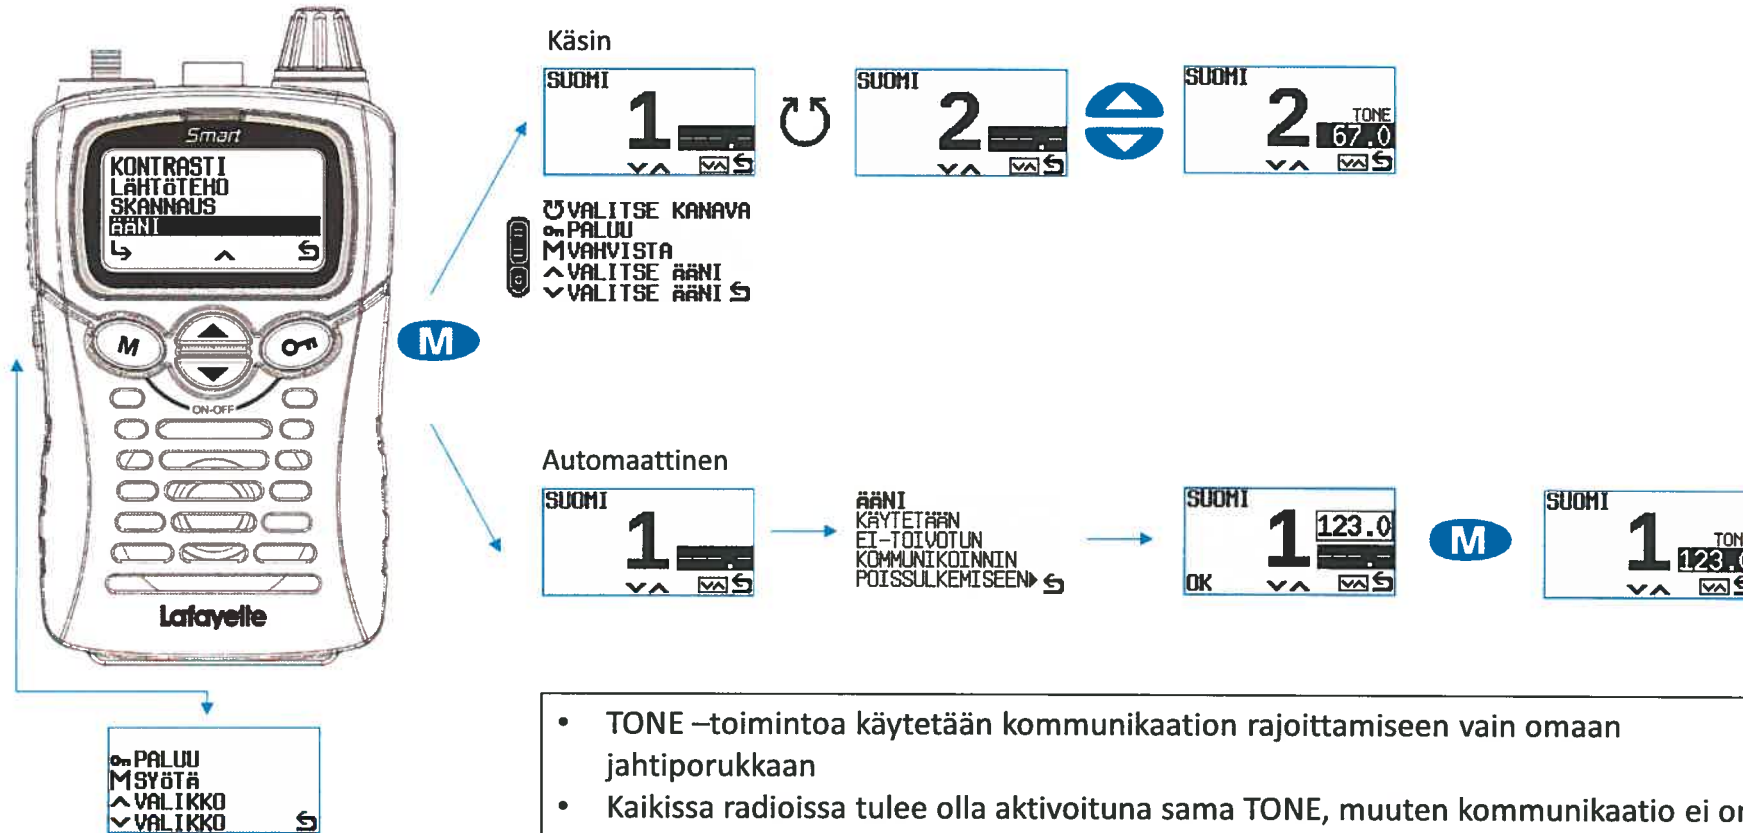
Smart
KONTRASTI
LÄHTÖTEHO
SKANNAUS
ÄÄNI

M
ON-OFF
Lafayette

M

Käsin

SUOMI
1
SUOMI
2
SUOMI
2
TONE
67.0

VALITSE KANAVA
PALUU
M VAHVISTA
VALITSE ÄÄNI
VALITSE ÄÄNI

Automaattinen

SUOMI
1

ÄÄNI
KÄYTETÄÄN
EI-TOIVOTUN
KOMMUNIKOINNIN
POISSULKEMISEEN

SUOMI
1
123.0
OK

M

SUOMI
1
TON
123.

PALUU
M SYÖTÄ
VALIKKO
VALIKKO

• TONE –toimintoa käytetään kommunikaation rajoittamiseen vain omaan jahtiporukkaan
• Kaikissa radioissa tulee olla aktivoituna sama TONE, muuten kommunikaatio ei o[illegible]